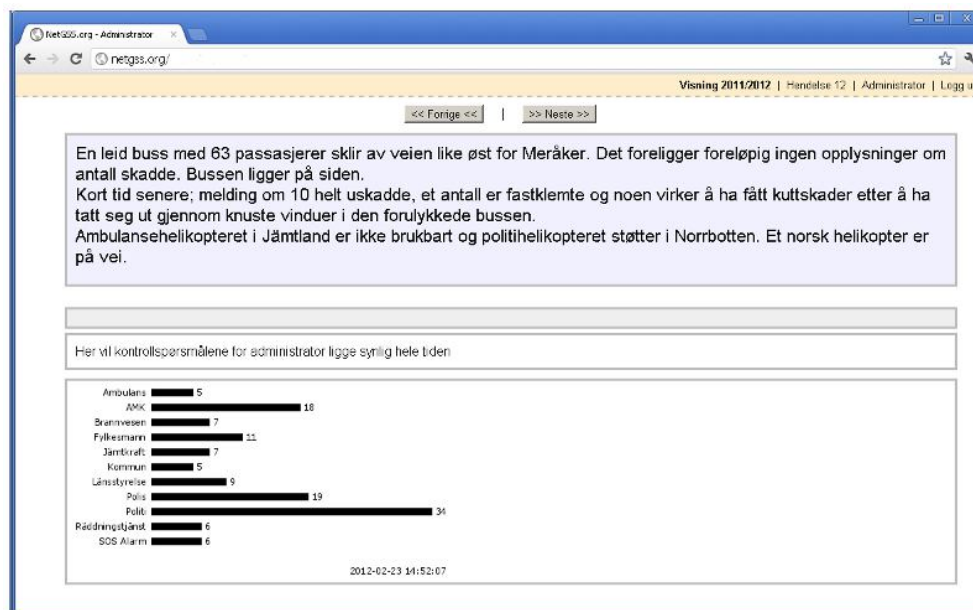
NetGSS.org - Administrator ×

netgss.org/

Visning 2011/2012 | Hendelse 12 | Administrator | Logg u

<< Forrige << | >> Neste >>

En leid buss med 63 passasjerer sklir av veien like øst for Meråker. Det foreligger foreløpig ingen opplysninger om antall skadde. Bussen ligger på siden.
Kort tid senere; melding om 10 helt uskadde, et antall er fastklemte og noen virker å ha fått kuttskader etter å ha tatt seg ut gjennom knuste vinduer i den forulykkede bussen.
Ambulansehelikopteret i Jämtland er ikke brukbart og politihelikopteret støtter i Norrbotten. Et norsk helikopter er på vei.

Her vil kontrollspørsmålene for administrator ligge synlig hele tiden

| | |
|---|---|
| Ambulans | 5 |
| AMK | 18 |
| Brannvesen | 7 |
| Fylkesmann | 11 |
| Jämtkraft | 7 |
| Kommun | 5 |
| Länsstyrelse | 9 |
| Polis | 19 |
| Politi | 34 |
| Räddningstjänst | 6 |
| SOS Alarm | 6 |

2012-02-23 14:52:07